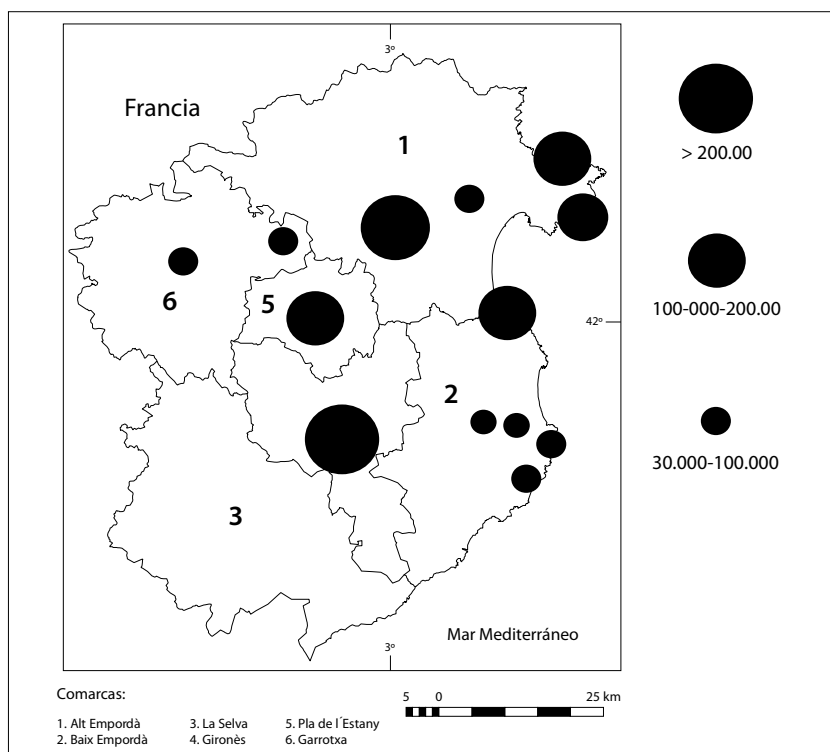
3º

Francia

1

> 200.00

6

5

100-000-200.00

42º

2

30.000-100.000

3

Mar Mediterráneo

3º

Comarcas:

1. Alt Empordà
2. Baix Empordà
3. La Selva
4. Gironès
5. Pla de l´Estany
6. Garrotxa

5 0 25 km